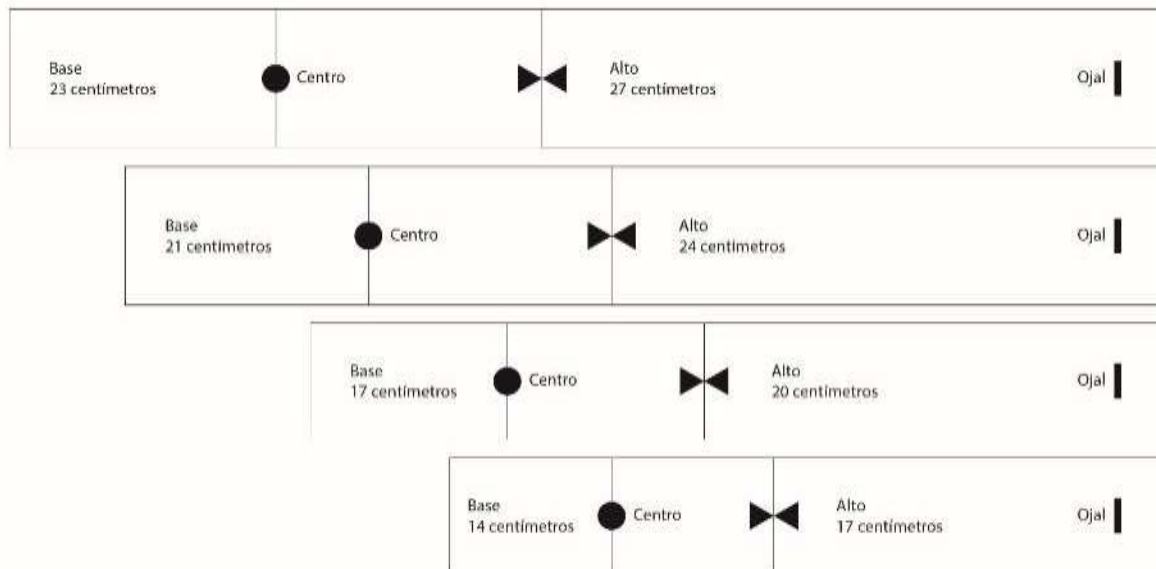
Base
23 centímetros

Centro

Alto
27 centímetros

Ojal

Base
21 centimetros

Centro

Alto
24 centimetros

Ojal

Base
17 centímetros

Centro

Alto
20 centímetros

Ojal

Base
14 centímetros

Centro

Alto
17 centímetros

Ojal